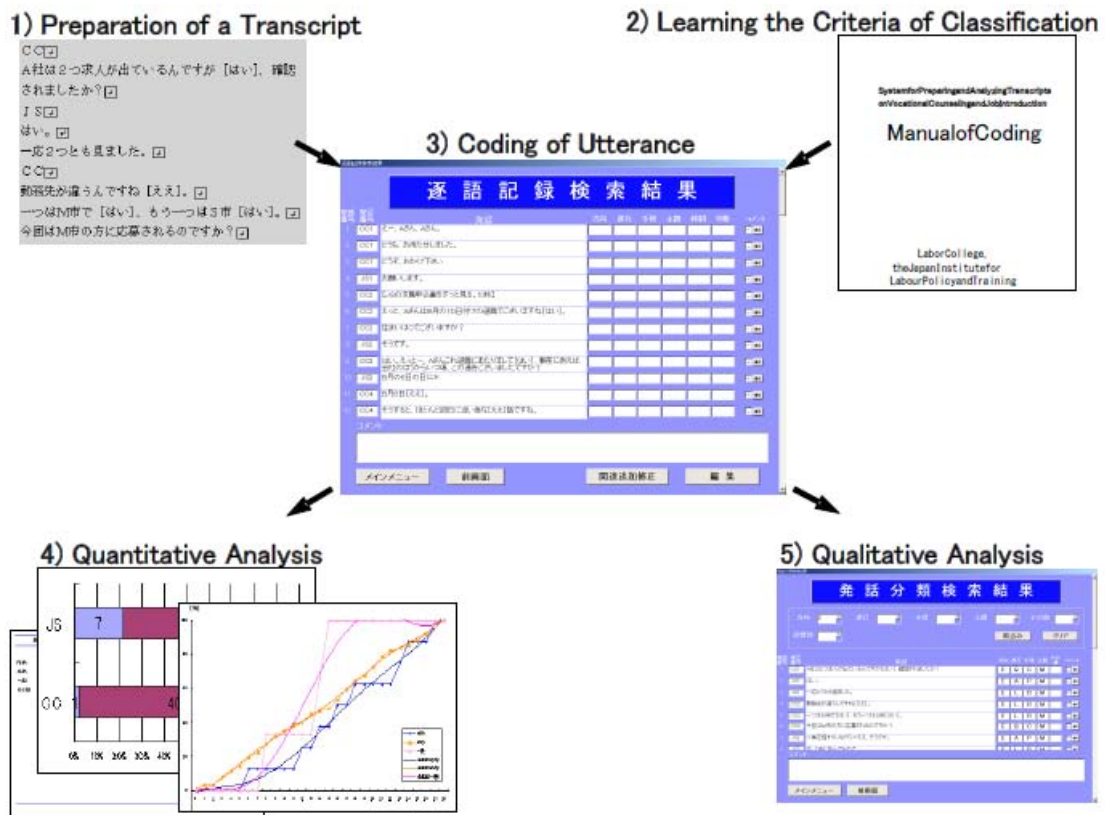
1) Preparation of a Transcript

ＣＣ
A社は２つ求人が出ているんですが［はい］、確認されましたか？
ＪＳ
はい。
一応２つとも見ました。
ＣＣ
勤務先が違うんですね［ええ］。
一つはM市で［はい］、もう一つはＳ市［はい］。
今回はM市の方に応募されるのですか？

2) Learning the Criteria of Classification

SystemforPreparingandAnalyzingTranscripts onVocationalCounselingandJobIntroduction

ManualofCoding

LaborCollege, theJapanInstitutefor LabourPolicyandTraining

3) Coding of Utterance

逐語記録検索結果

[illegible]

メインメニュー　前画面　関連法則補正　編集

4) Quantitative Analysis

JS　7
CC　1　4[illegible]

0%　10%　20%　30%　40%

5) Qualitative Analysis

発話分類検索結果

メインメニュー　前画面